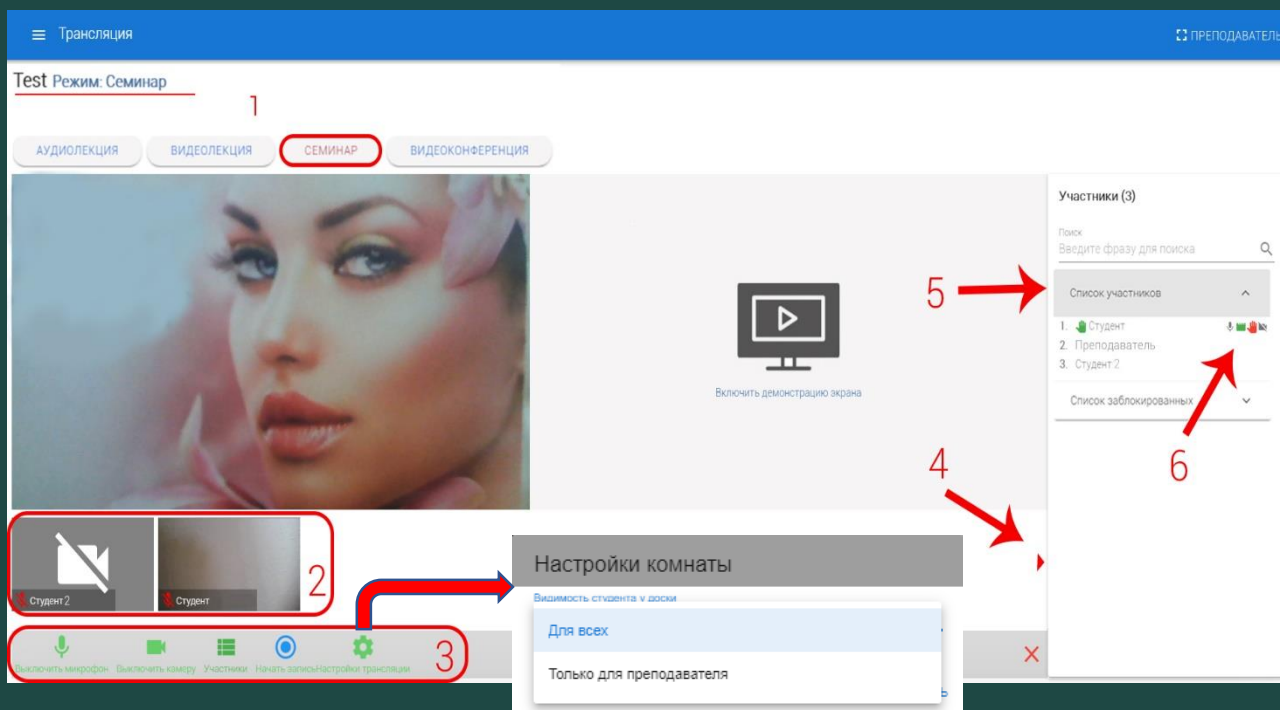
Трансляция

ПРЕПОДАВАТЕЛЬ

Test Режим: Семинар

1

АУДИОЛЕКЦИЯ
ВИДЕОЛЕКЦИЯ
СЕМИНАР
ВИДЕОКОНФЕРЕНЦИЯ

Включить демонстрацию экрана

Участники (3)

Поиск
Введите фразу для поиска

5

Список участников

1. Студент
2. Преподаватель
3. Студент 2

Список заблокированных

6

4

Студент 2
Студент

2

Настройки комнаты

Видимость студента у доски

Для всех

Только для преподавателя

Выключить микрофон
Выключить камеру
Участники
Начать запись
Настройки трансляции

3